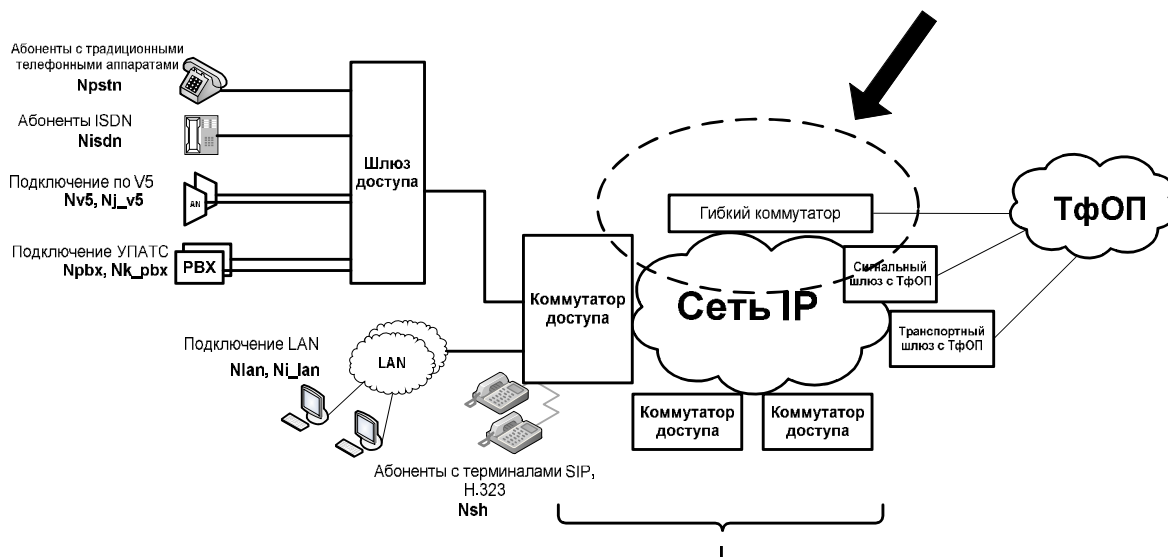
Абоненты с традиционными телефонными аппаратами
Npstn

Абоненты ISDN
Nisdn

Подключение по V5
Nv5, Nj_v5

AN

Подключение УПАТС
Npbx, Nk_pbx

PBX

Шлюз доступа

Подключение LAN
Nlan, Ni_lan

LAN

Коммутатор доступа

Абоненты с терминалами SIP, H.323
Nsh

Гибкий коммутатор

ТфОП

Сигнальный шлюз с ТфОП

Сеть IP

Транспортный шлюз с ТфОП

Коммутатор доступа

Коммутатор доступа